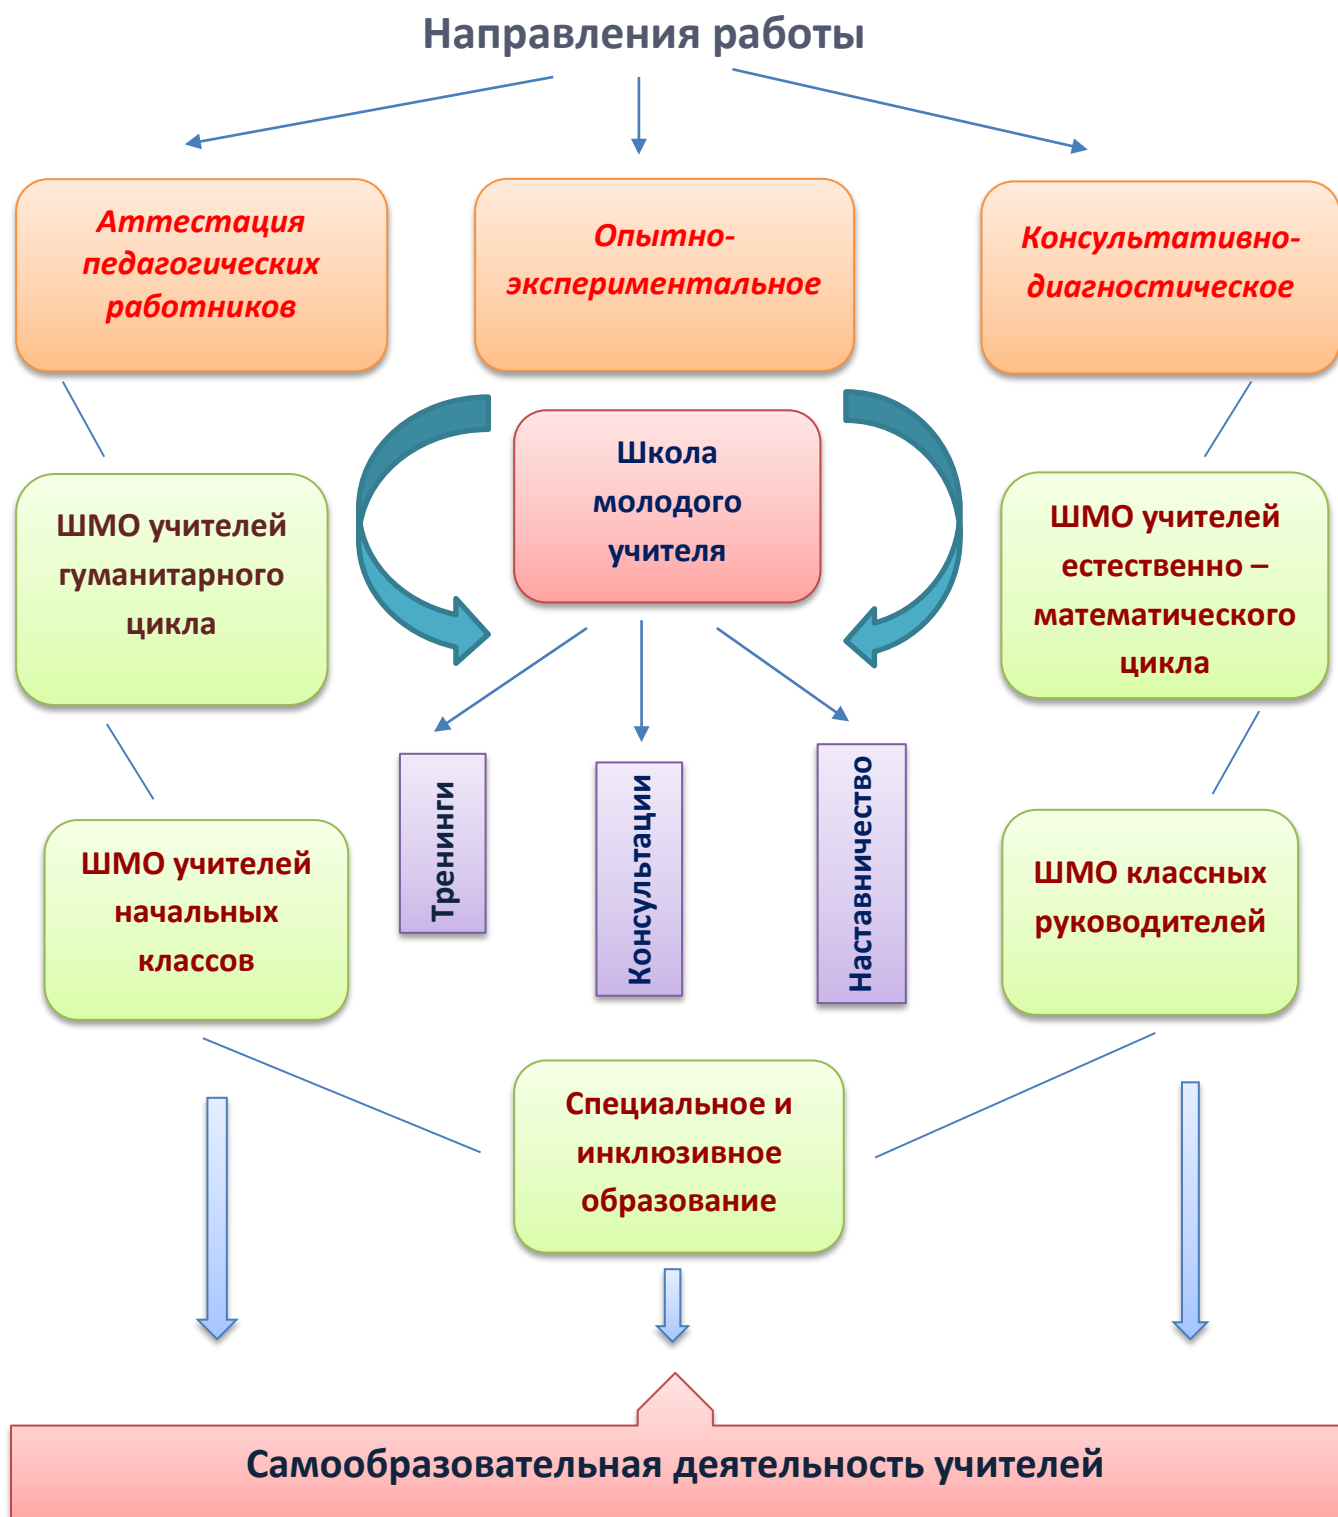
Направления работы

Аттестация педагогических работников

Опытно-экспериментальное

Консультативно-диагностическое

Школа молодого учителя

ШМО учителей гуманитарного цикла

ШМО учителей естественно – математического цикла

Тренинги

Консультации

Наставничество

ШМО учителей начальных классов

ШМО классных руководителей

Специальное и инклюзивное образование

Самообразовательная деятельность учителей